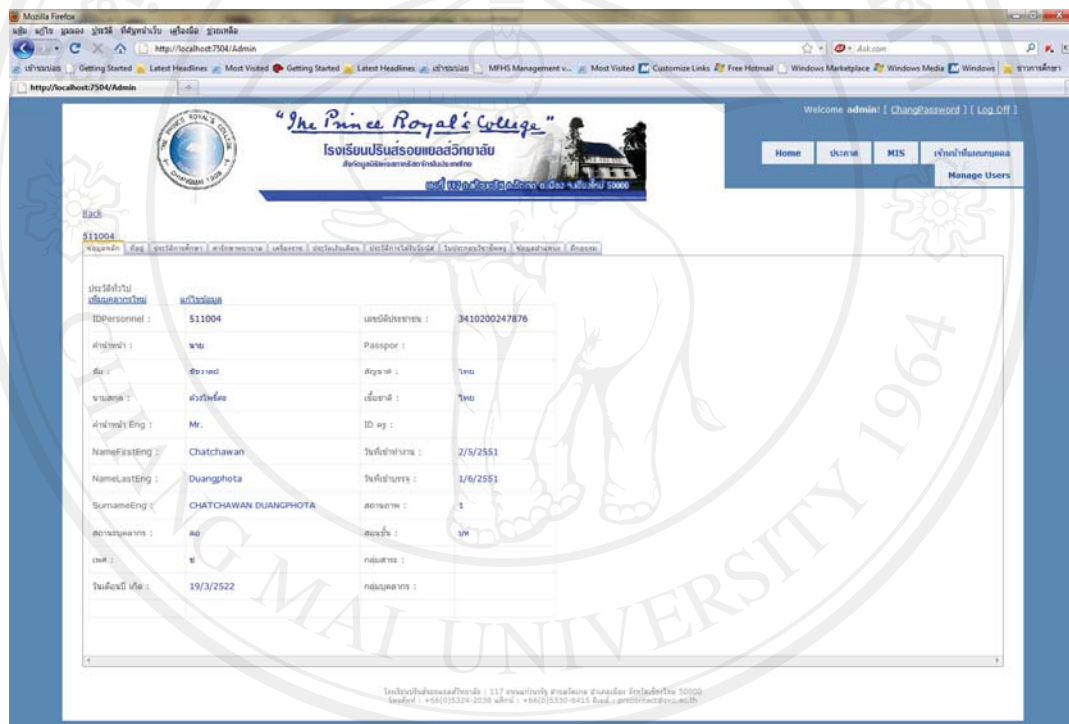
Mozilla Firefox

แฟ้ม แก้ไข มุมมอง ประวัติ ที่คั่นหน้าเว็บ เครื่องมือ ช่วยเหลือ

http://localhost:7504/Admin

Ask.com

เข้าระบบ Getting Started Latest Headlines Most Visited Getting Started Latest Headlines เข้าระบบ MFHS Management v... Most Visited Customize Links Free Hotmail Windows Marketplace Windows Media Windows ข่าวการศึกษา

http://localhost:7504/Admin

"The Prince Royal's College"

โรงเรียนปรินส์รอยแยลส์วิทยาลัย

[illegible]

Welcome admin! [ ChangPassword ] [ Log Off ]

Home ประกาศ MIS เจ้าหน้าที่แผนกบุคคล

Manage Users

Back

511004

ข้อมูลหลัก | ที่อยู่ | ประวัติการศึกษา | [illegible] | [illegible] | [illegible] | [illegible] | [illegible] | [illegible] | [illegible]

ประวัติทั่วไป

เพิ่มบุคลากรใหม่ แก้ไขข้อมูล

| | | | |
|---|---|---|---|
| IDPersonnel : | 511004 | เลขบัตรประชาชน : | 3410200247876 |
| คำนำหน้า : | นาย | Passpor : | |
| ชื่อ : | ชัชวาลย์ | สัญชาติ : | ไทย |
| นามสกุล : | ดวงโพธิ์ตะ | เชื้อชาติ : | ไทย |
| คำนำหน้า Eng : | Mr. | ID ครู : | |
| NameFirstEng : | Chatchawan | วันที่เข้าทำงาน : | 2/5/2551 |
| NameLastEng : | Duangphota | วันที่เข้าบรรจุ : | 1/6/2551 |
| SurnameEng : | CHATCHAWAN DUANGPHOTA | สถานภาพ : | 1 |
| สถานะบุคลากร : | ลอ | สอนชั้น : | ม/ห |
| เพศ : | ช | กลุ่มสาระ : | |
| วันเดือนปี เกิด : | 19/3/2522 | กลุ่มบุคลากร : | |

โรงเรียนปรินส์รอยแยลส์วิทยาลัย : 117 ถนนแก้วนวรัฐ ตำบลวัดเกต อำเภอเมือง จังหวัดเชียงใหม่ 50000
โทรศัพท์ : +66(0)5324-2038 แฟกซ์ : +66(0)5330-0415 อีเมล์ : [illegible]